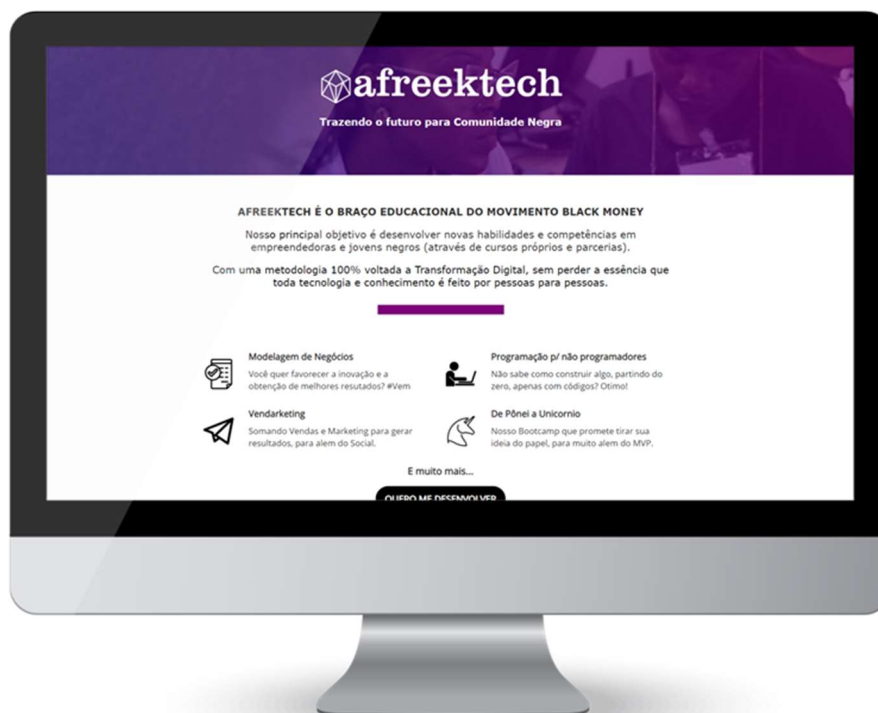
afreektech

Trazendo o futuro para Comunidade Negra

AFREEKTECH É O BRAÇO EDUCACIONAL DO MOVIMENTO BLACK MONEY

Nosso principal objetivo é desenvolver novas habilidades e competências em empreendedoras e jovens negros (através de cursos próprios e parcerias).

Com uma metodologia 100% voltada a Transformação Digital, sem perder a essência que toda tecnologia e conhecimento é feito por pessoas para pessoas.

Modelagem de Negócios
Você quer favorecer a inovação e a obtenção de melhores resutados? #Vem

Programação p/ não programadores
Não sabe como construir algo, partindo do zero, apenas com códigos? Otimo!

Vendarketing
Somando Vendas e Marketing para gerar resultados, para alem do Social.

De Pônei a Unicornio
Nosso Bootcamp que promete tirar sua ideia do papel, para muito alem do MVP.

E muito mais...

QUERO ME DESENVOLVER